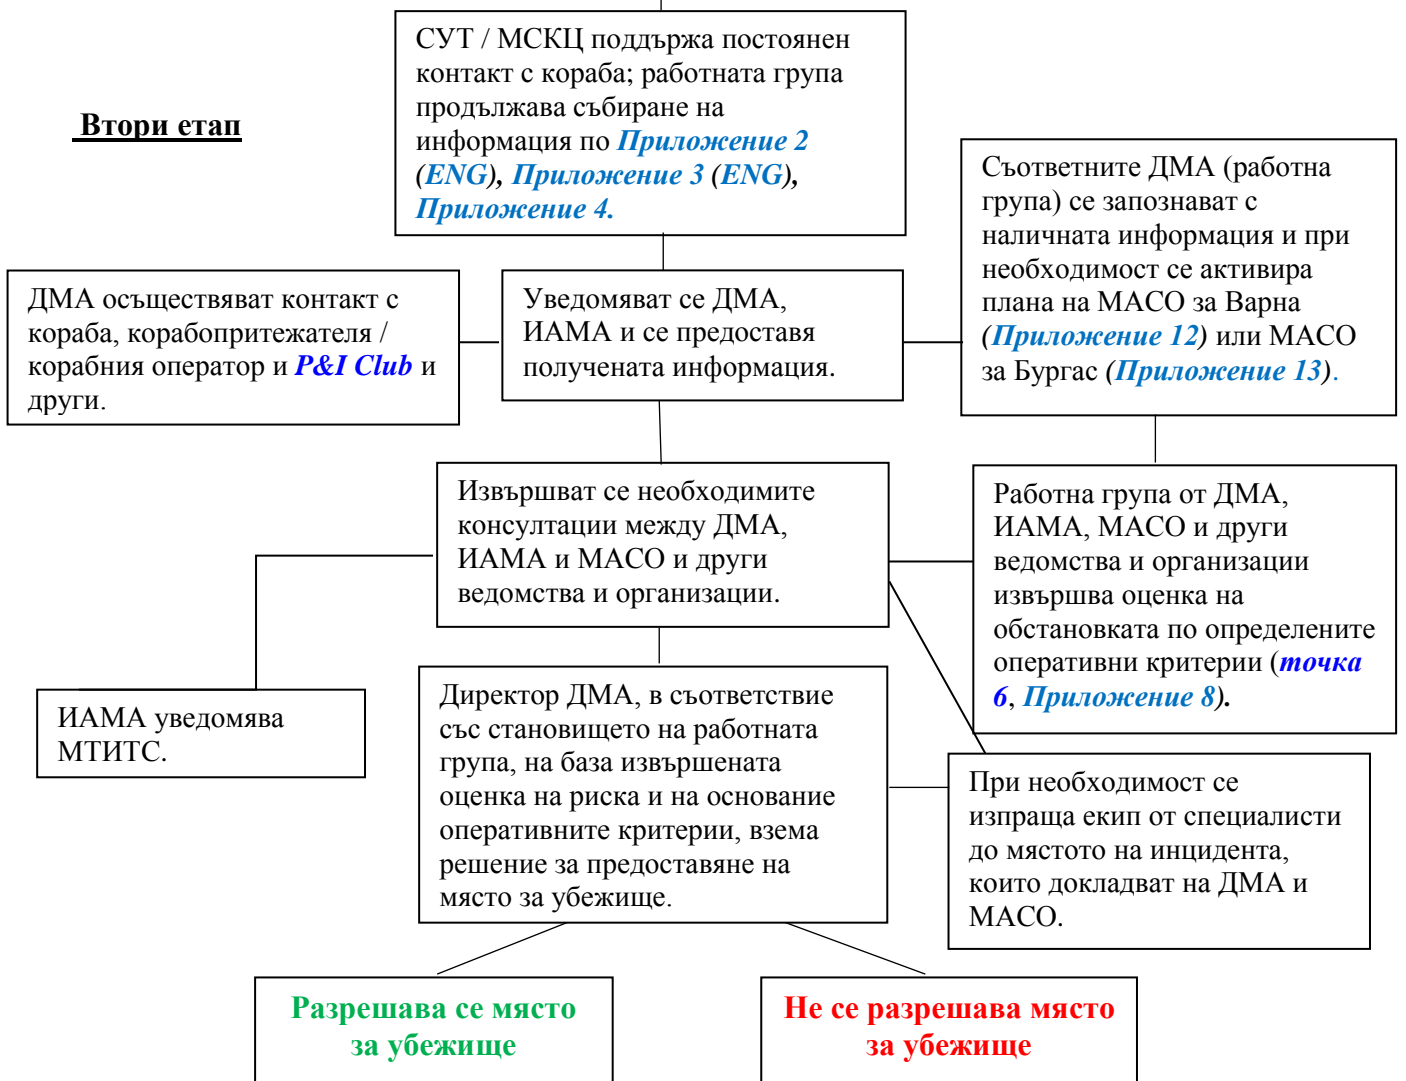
Втори етап

СУТ / МСКЦ поддържа постоянен контакт с кораба; работната група продължава събиране на информация по Приложение 2 (ENG), Приложение 3 (ENG), Приложение 4.

Съответните ДМА (работна група) се запознават с наличната информация и при необходимост се активира плана на МАСО за Варна (Приложение 12) или МАСО за Бургас (Приложение 13).

ДМА осъществяват контакт с кораба, корабопритежателя / корабния оператор и P&I Club и други.

Уведомяват се ДМА, ИАМА и се предоставя получената информация.

Извършват се необходимите консултации между ДМА, ИАМА и МАСО и други ведомства и организации.

Работна група от ДМА, ИАМА, МАСО и други ведомства и организации извършва оценка на обстановката по определените оперативни критерии (точка 6, Приложение 8).

ИАМА уведомява МТИТС.

Директор ДМА, в съответствие със становището на работната група, на база извършената оценка на риска и на основание оперативните критерии, взема решение за предоставяне на място за убежище.

При необходимост се изпраща екип от специалисти до мястото на инцидента, които докладват на ДМА и МАСО.

Разрешава се място за убежище

Не се разрешава място за убежище